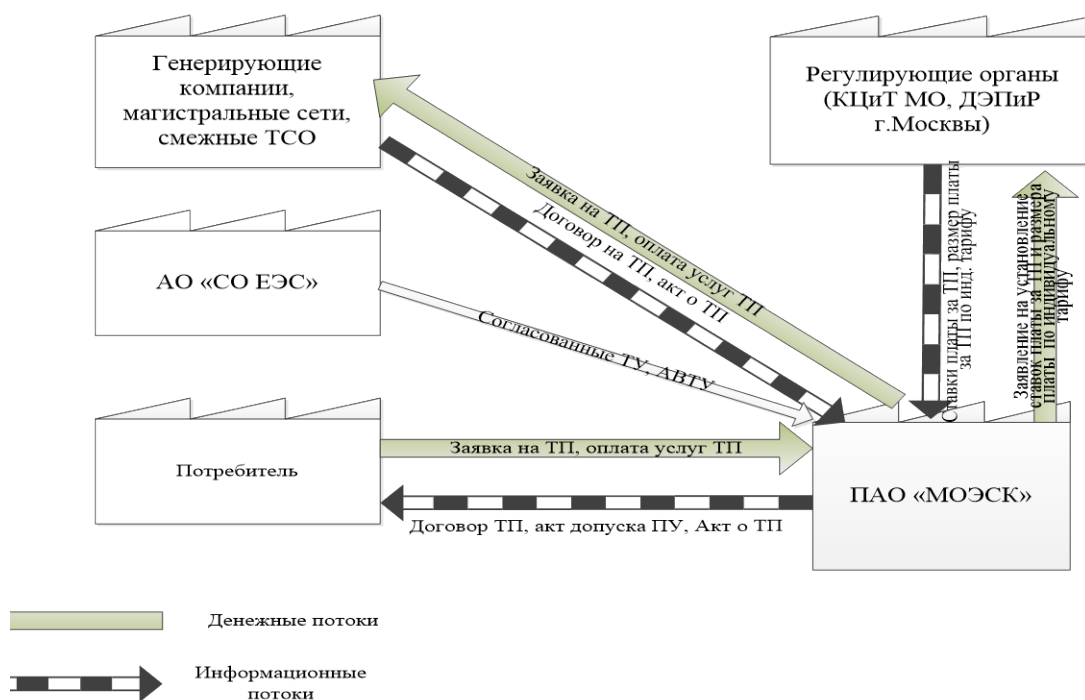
Генерирующие компании, магистральные сети, смежные ТСО

Регулирующие органы (КЦиТ МО, ДЭПиР г.Москвы)

Заявка на ТП, оплата услуг ТП

Договор на ТП, акт о ТП

АО «СО ЕЭС»

Согласованные ТУ, АВТУ

Ставки платы за ТП, размер платы за ТП по инд. тарифу

Заявление на установление ставок платы за ТП и размера платы по индивидуальному тарифу

Потребитель

Заявка на ТП, оплата услуг ТП

ПАО «МОЭСК»

Договор ТП, акт допуска ПУ, Акт о ТП

Денежные потоки

Информационные потоки